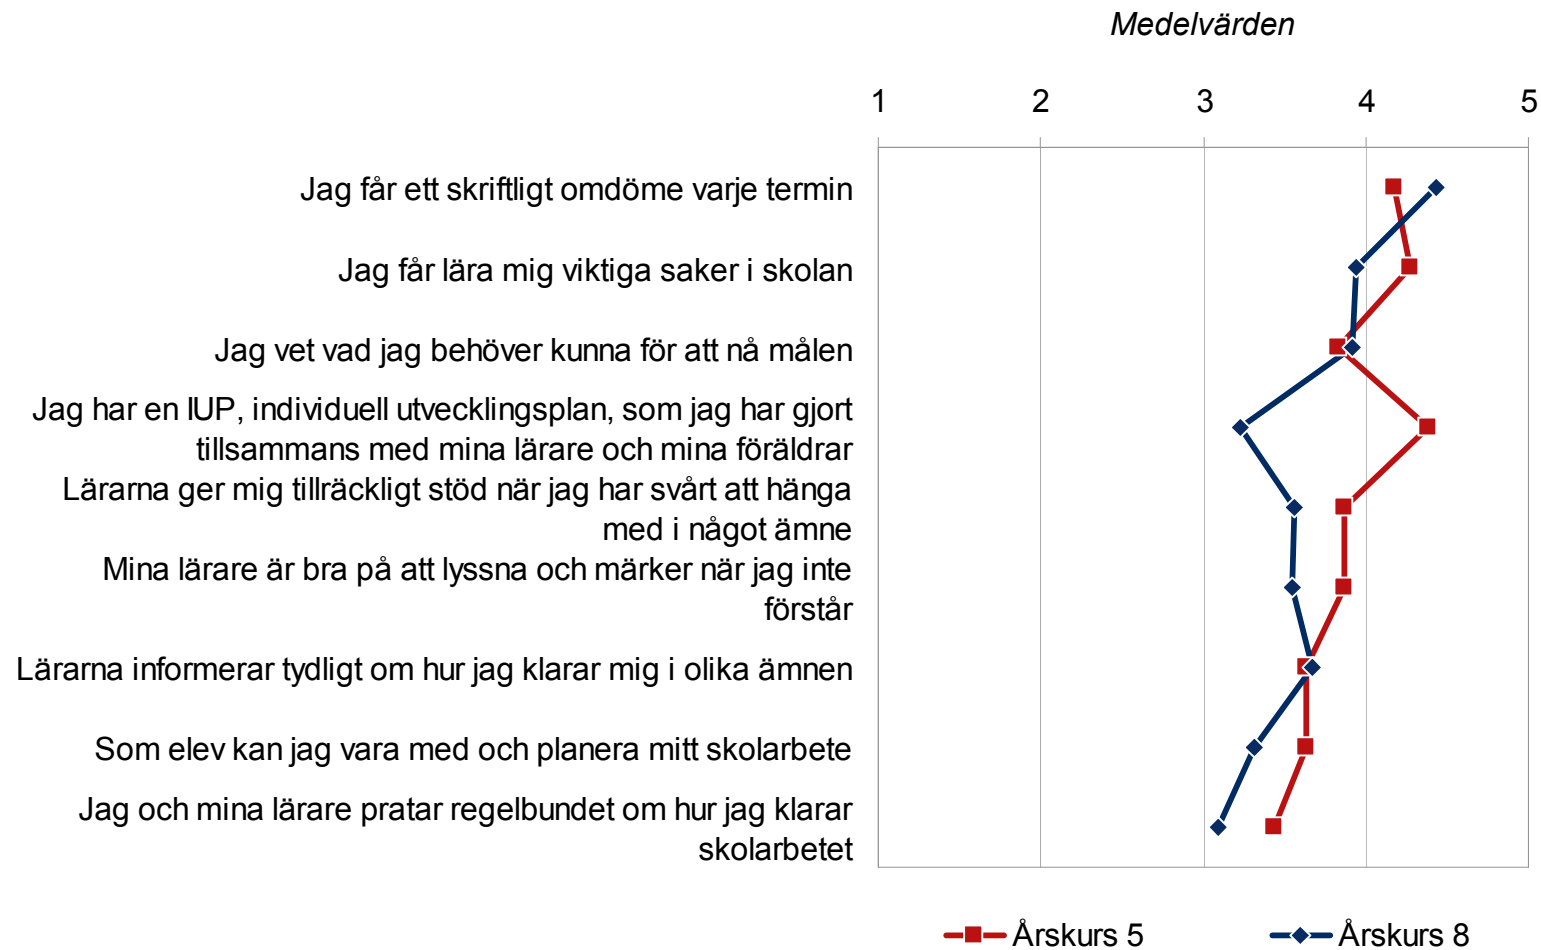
Medelvärden

1 2 3 4 5

Jag får ett skriftligt omdöme varje termin

Jag får lära mig viktiga saker i skolan

Jag vet vad jag behöver kunna för att nå målen

Jag har en IUP, individuell utvecklingsplan, som jag har gjort tillsammans med mina lärare och mina föräldrar

Lärarna ger mig tillräckligt stöd när jag har svårt att hänga med i något ämne

Mina lärare är bra på att lyssna och märker när jag inte förstår

Lärarna informerar tydligt om hur jag klarar mig i olika ämnen

Som elev kan jag vara med och planera mitt skolarbete

Jag och mina lärare pratar regelbundet om hur jag klarar skolarbetet

Årskurs 5 Årskurs 8